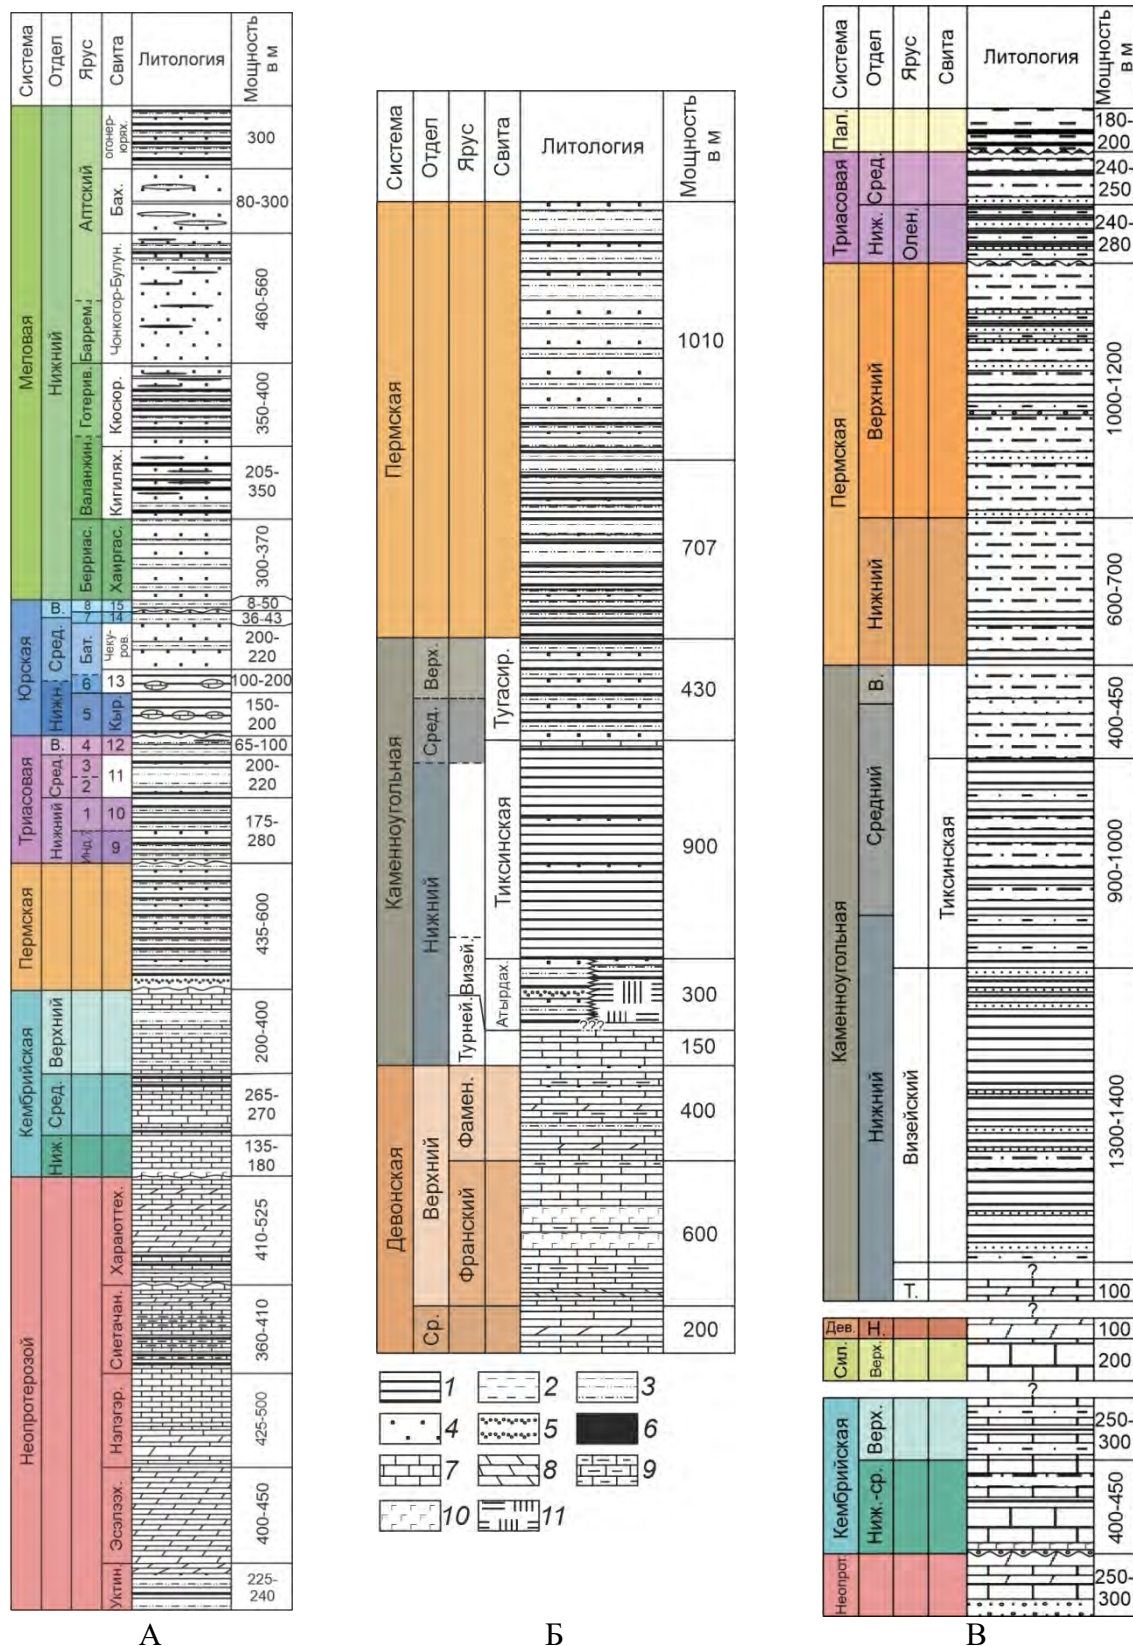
| Система | Отдел | Ярус | Свита | Литология | Мощность в м |
|---|---|---|---|---|---|
| Меловая | Нижний | Аптский | огонер-юрях. | | 300 |
| | | | Бах. | | 80-300 |
| | | Баррем. | Чонкогор-Булун. | | 460-560 |
| | | Готерив. | Кюсюр. | | 350-400 |
| | | Валанжин. | Кигилях. | | 205-350 |
| | | Берриас. | Хаиргас. | | 300-370 |
| Юрская | В. | 8 | 15 | | 8-50 |
| | | 7 | 14 | | 36-43 |
| | Сред. | Бат. | Чекуров. | | 200-220 |
| | Нижн. | 6 | 13 | | 100-200 |
| | | 5 | Кыр. | | 150-200 |
| Триасовая | В. | 4 | 12 | | 65-100 |
| | Сред. | 3 2 | 11 | | 200-220 |
| | Нижний | 1 | 10 | | 175-280 |
| | | Инд. | 9 | | |
| Пермская | | | | | 435-600 |
| Кембрийская | Верхний | | | | 200-400 |
| | Сред. | | | | 265-270 |
| | Ниж. | | | | 135-180 |
| Неопротерозой | | | Хараюттех. | | 410-525 |
| | | | Сиетачан. | | 360-410 |
| | | | Нэлэгэр. | | 425-500 |
| | | | Эсэлээх. | | 400-450 |
| | | | Уктин. | | 225-240 |

А

| Система | Отдел | Ярус | Свита | Литология | Мощность в м |
|---|---|---|---|---|---|
| Пермская | | | | | 1010 |
| | | | | | 707 |
| Каменноугольная | Верх. | | Тугасир. | | 430 |
| | Сред. | | | | |
| | Нижний | | Тиксинская | | 900 |
| | | Визей. | Атырдах. | ??? | 300 |
| | | Турней. | | | 150 |
| Девонская | Верхний | Фамен. | | | 400 |
| | | Франский | | | 600 |
| | Ср. | | | | 200 |

1 2 3 4 5 6 7 8 9 10 11

Б

| Система | Отдел | Ярус | Свита | Литология | Мощность в м |
|---|---|---|---|---|---|
| Пал. | | | | | 180-200 |
| Триасовая | Сред. | | | | 240-250 |
| | Ниж. | Олен. | | | 240-280 |
| Пермская | Верхний | | | | 1000-1200 |
| | Нижний | | | | 600-700 |
| Каменноугольная | В. | | Тиксинская | | 400-450 |
| | Средний | | | | 900-1000 |
| | Нижний | Визейский | | | 1300-1400 |
| | | Т. | | ? | 100 |
| Дев. | Н. | | | ? | 100 |
| Сил. | Верх. | | | | 200 |
| Кембрийская | Верх. | | | ? | 250-300 |
| | Ниж.-ср. | | | | 400-450 |
| Неопрот. | | | | | 250-300 |

В